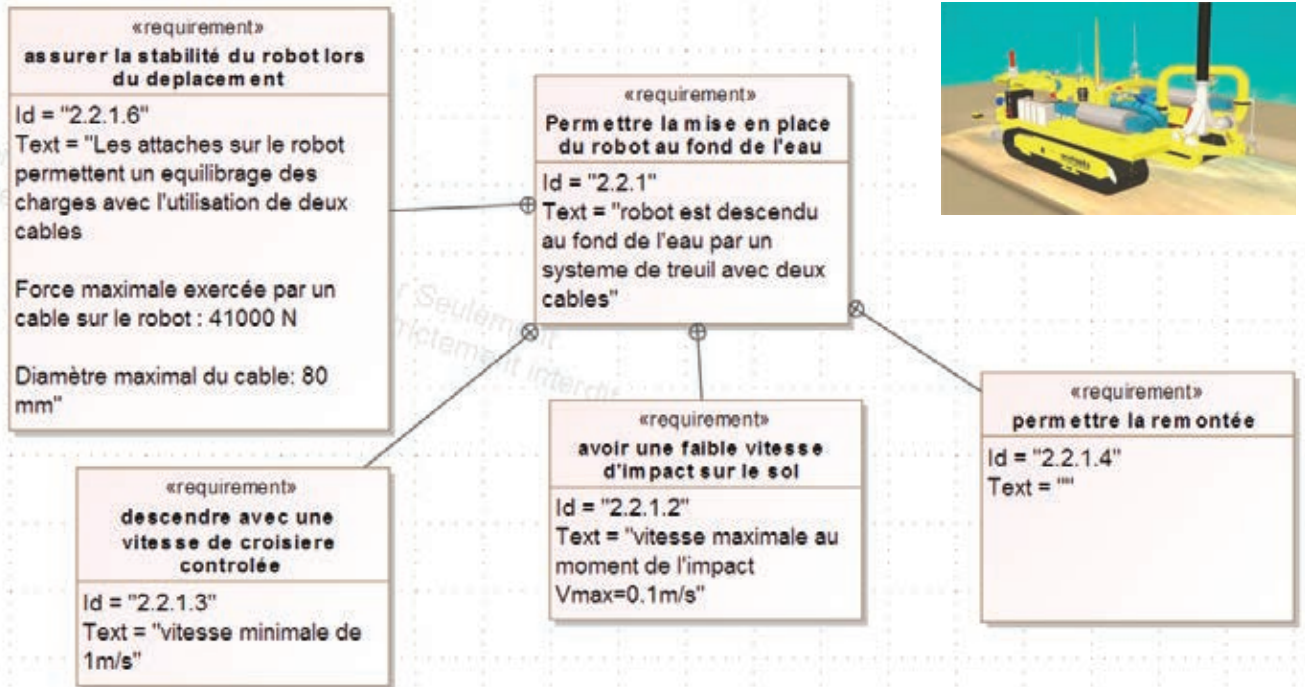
«requirement»
assurer la stabilité du robot lors du deplacement

Id = "2.2.1.6"
Text = "Les attaches sur le robot permettent un equilibrage des charges avec l'utilisation de deux cables

Force maximale exercée par un cable sur le robot : 41000 N

Diamètre maximal du cable: 80 mm"

«requirement»
Permettre la mise en place du robot au fond de l'eau

Id = "2.2.1"
Text = "robot est descendu au fond de l'eau par un systeme de treuil avec deux cables"

«requirement»
descendre avec une vitesse de croisiere controlée

Id = "2.2.1.3"
Text = "vitesse minimale de 1m/s"

«requirement»
avoir une faible vitesse d'impact sur le sol

Id = "2.2.1.2"
Text = "vitesse maximale au moment de l'impact Vmax=0.1m/s"

«requirement»
permettre la remontée

Id = "2.2.1.4"
Text = ""

Seulement
strictement interdit